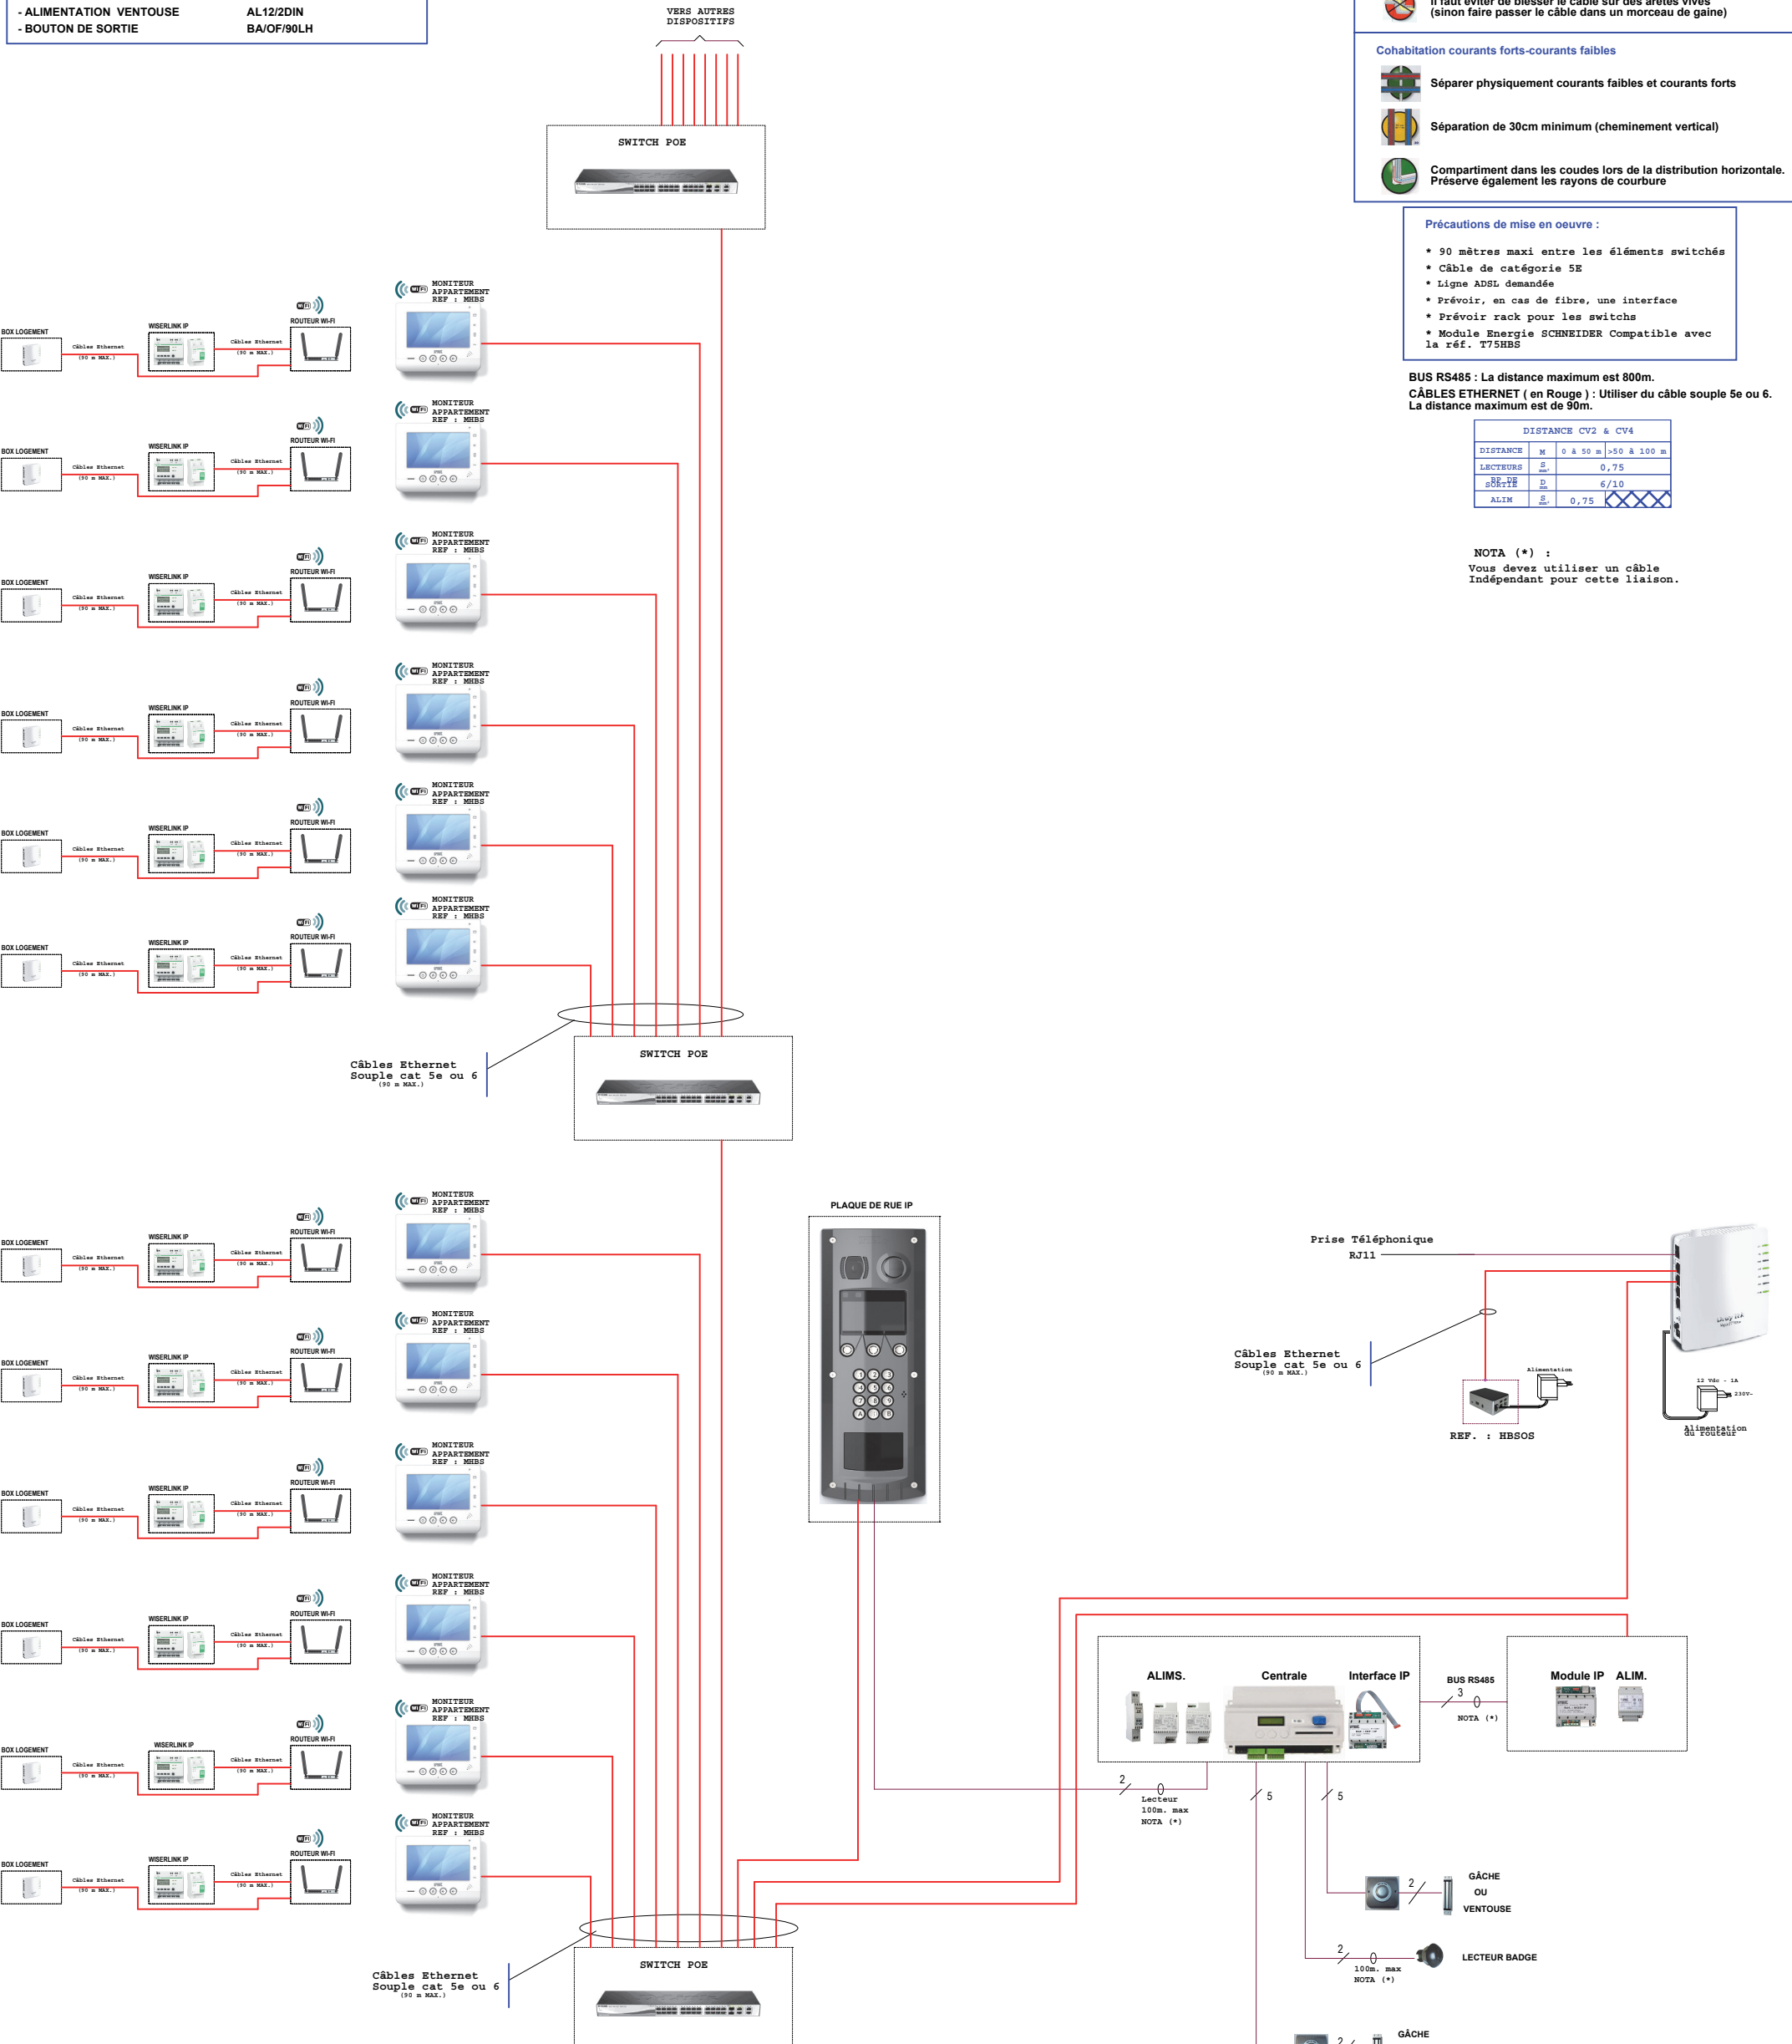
- ALIMENTATION VENTOUSE AL12/2DIN
- BOUTON DE SORTIE BA/OF/90LH

VERS AUTRES DISPOSITIFS

SWITCH POE

Il faut éviter de blesser le câble sur des arêtes vives (sinon faire passer le câble dans un morceau de gaine)

Cohabitation courants forts-courants faibles

Séparer physiquement courants faibles et courants forts

Séparation de 30cm minimum (cheminement vertical)

Compartiment dans les coudes lors de la distribution horizontale. Préserve également les rayons de courbure

Précautions de mise en oeuvre :

* 90 mètres maxi entre les éléments switchés
* Câble de catégorie 5E
* Ligne ADSL demandée
* Prévoir, en cas de fibre, une interface
* Prévoir rack pour les switchs
* Module Energie SCHNEIDER Compatible avec la réf. T75HBS

BUS RS485 : La distance maximum est 800m.
CÂBLES ETHERNET ( en Rouge ) : Utiliser du câble souple 5e ou 6. La distance maximum est de 90m.

| DISTANCE CV2 & CV4 | | | |
|---|---|---|---|
| DISTANCE | M | 0 à 50 m | >50 à 100 m |
| LECTEURS | S mm² | 0,75 | |
| BP DE SORTIE | D mm | 6/10 | |
| ALIM | S mm² | 0,75 | |

NOTA (*) :
Vous devez utiliser un câble Indépendant pour cette liaison.

MONITEUR APPARTEMENT REF : MHBS

BOX LOGEMENT
Câbles Ethernet (90 m MAX.)
WISERLINK IP
Câbles Ethernet (90 m MAX.)
ROUTEUR WI-FI

Câbles Ethernet Souple cat 5e ou 6 (90 m MAX.)

SWITCH POE

PLAQUE DE RUE IP

Prise Téléphonique RJ11

Câbles Ethernet Souple cat 5e ou 6 (90 m MAX.)

Alimentation

REF. : HBSOS

12 Vdc - 1A
230V~
Alimentation du routeur

ALIMS.
Centrale
Interface IP
BUS RS485
3
NOTA (*)
Module IP
ALIM.

2
Lecteur 100m. max NOTA (*)
5
5

2
GÂCHE OU VENTOUSE

2
100m. max NOTA (*)
LECTEUR BADGE

Câbles Ethernet Souple cat 5e ou 6 (90 m MAX.)

SWITCH POE

2
GÂCHE